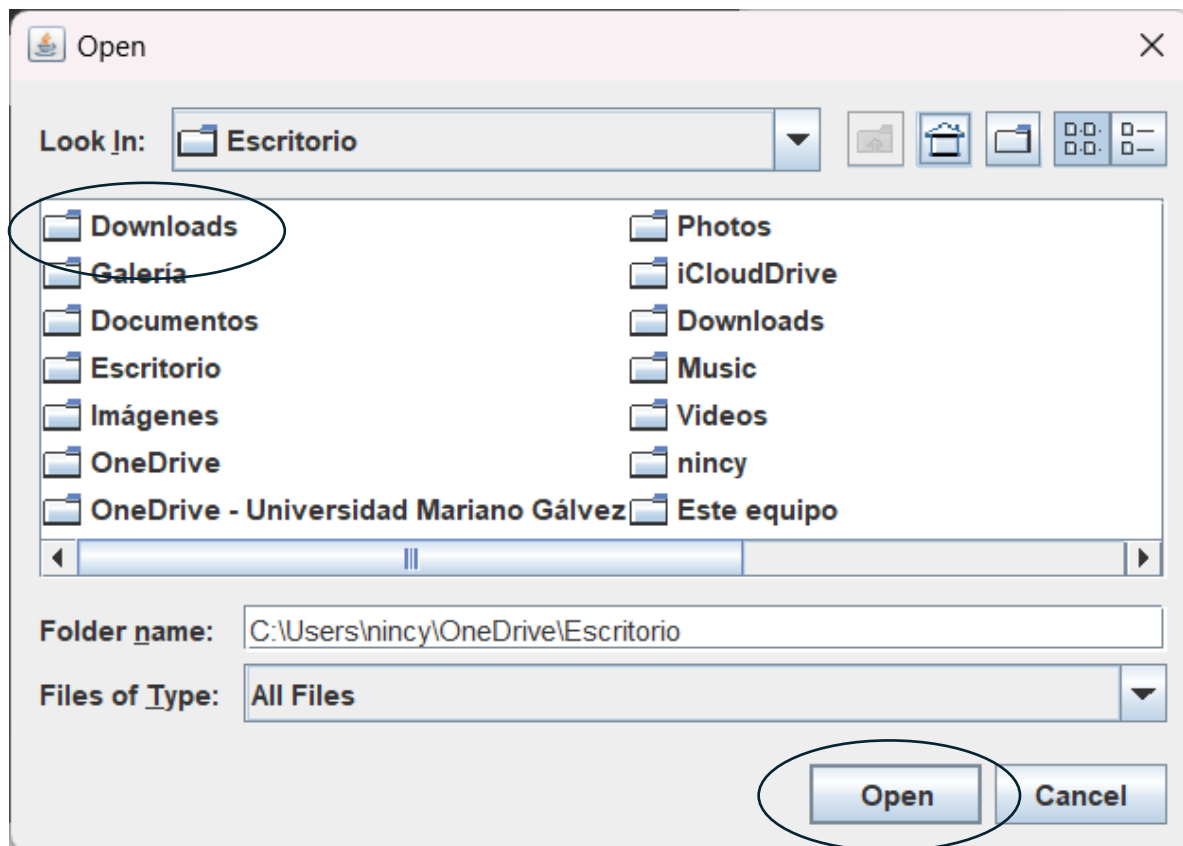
Open

Look In: Escritorio

Downloads
Galería
Documentos
Escritorio
Imágenes
OneDrive
OneDrive - Universidad Mariano Gálvez
Photos
iCloudDrive
Downloads
Music
Videos
nincy
Este equipo

Folder name: C:\Users\nincy\OneDrive\Escritorio

Files of Type: All Files

Open
Cancel